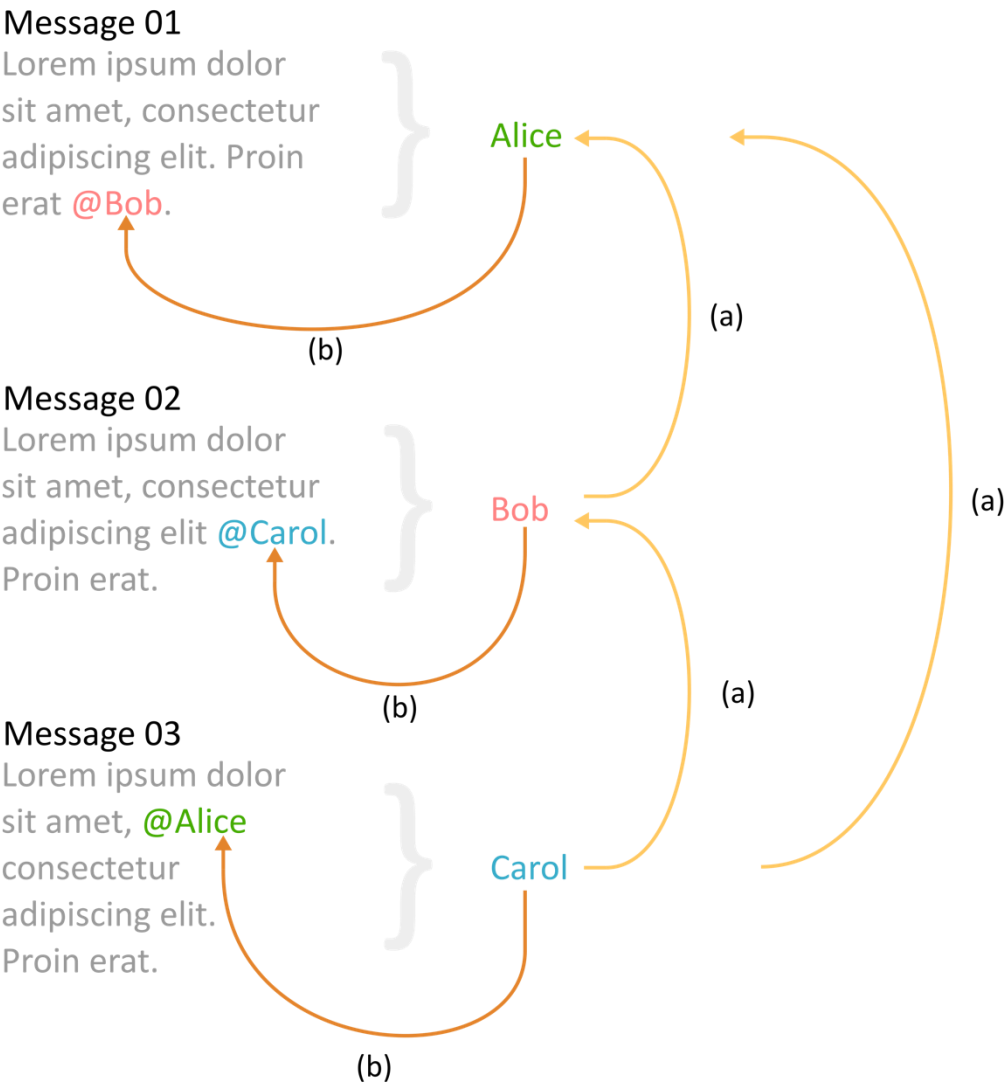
Message 01
Lorem ipsum dolor sit amet, consectetur adipiscing elit. Proin erat @Bob.

Alice

(b)

(a)

Message 02
Lorem ipsum dolor sit amet, consectetur adipiscing elit @Carol. Proin erat.

Bob

(a)

(b)

(a)

Message 03
Lorem ipsum dolor sit amet, @Alice consectetur adipiscing elit. Proin erat.

Carol

(b)